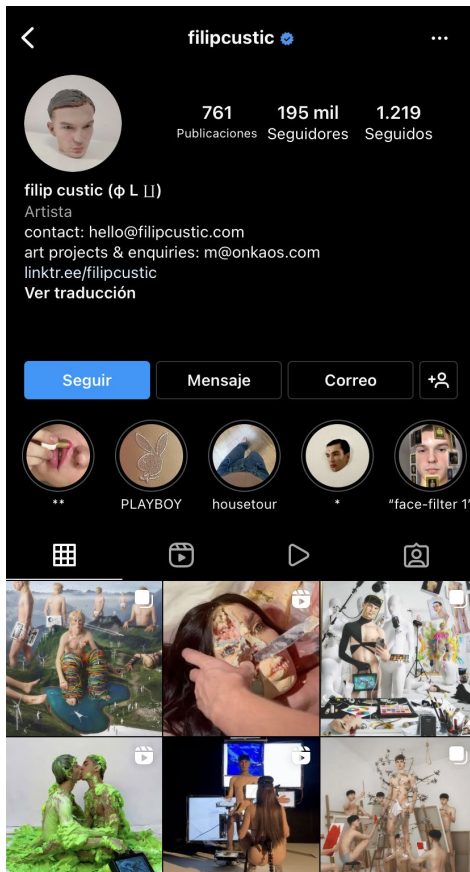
filipcustic

761 Publicaciones
195 mil Seguidores
1.219 Seguidos

filip custic (ϕ L ∐)
Artista
contact: hello@filipcustic.com
art projects & enquiries: m@onkaos.com
linktr.ee/filipcustic
Ver traducción

Seguir
Mensaje
Correo

**
PLAYBOY
housetour
*
"face-filter 1"